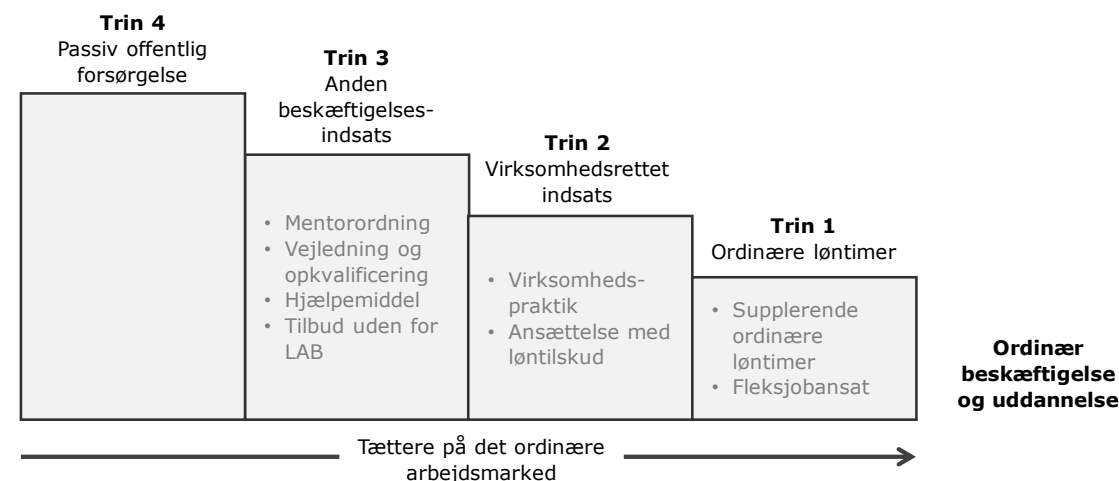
**Trin 4**
Passiv offentlig forsørgelse

**Trin 3**
Anden beskæftigelsesindsats

- Mentorordning
- Vejledning og opkvalificering
- Hjælpemiddel
- Tilbud uden for LAB

**Trin 2**
Virksomhedsrettet indsats

- Virksomhedspraktik
- Ansættelse med løntilskud

**Trin 1**
Ordinære løntimer

- Supplerende ordinære løntimer
- Fleksjobansat

**Ordinær beskæftigelse og uddannelse**

Tættere på det ordinære arbejdsmarked